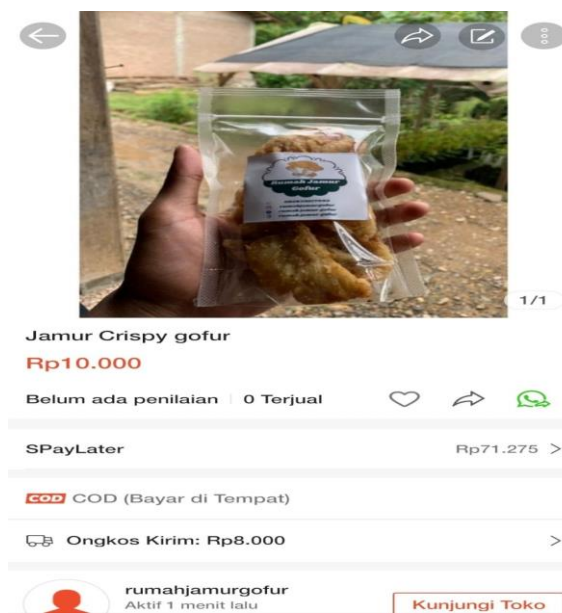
Rumah Jamur Gofur

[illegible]

1/1

Jamur Crispy gofur

Rp10.000

Belum ada penilaian | 0 Terjual

SPayLater

Rp71.275 >

COD COD (Bayar di Tempat)

Ongkos Kirim: Rp8.000

>

rumahjamurgofur

Aktif 1 menit lalu

Kunjungi Toko